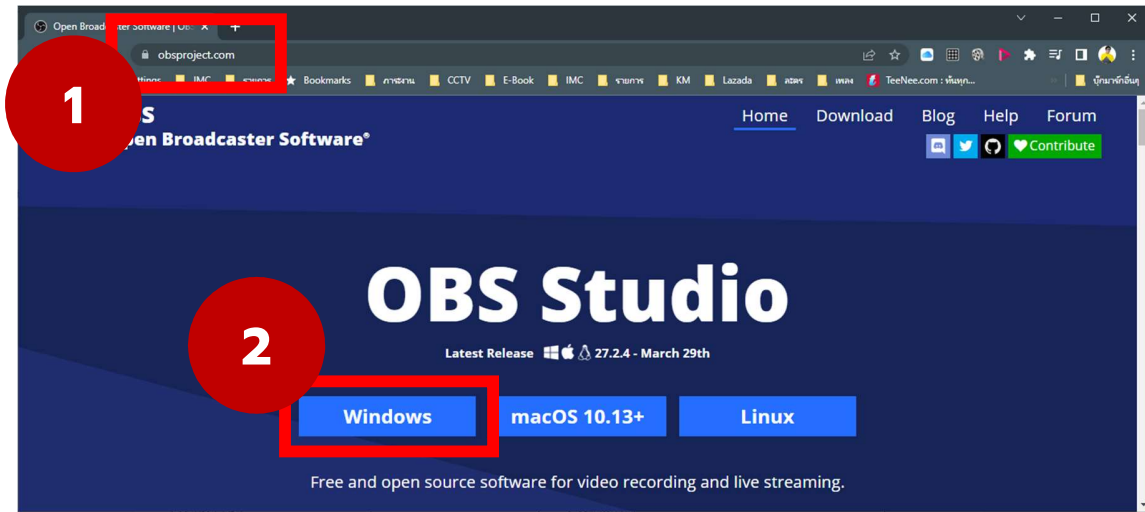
Open Broadcaster Software | Ob

+

obsproject.com

ttings IMC รายการ Bookmarks ภาระงาน CCTV E-Book IMC รายการ KM Lazada สสคร เพลง TeeNee.com : หันหุค... บุ๊กมาร์กอื่นๆ

1

S
pen Broadcaster Software®

Home Download Blog Help Forum

Contribute

OBS Studio

2

Latest Release 27.2.4 - March 29th

Windows macOS 10.13+ Linux

Free and open source software for video recording and live streaming.